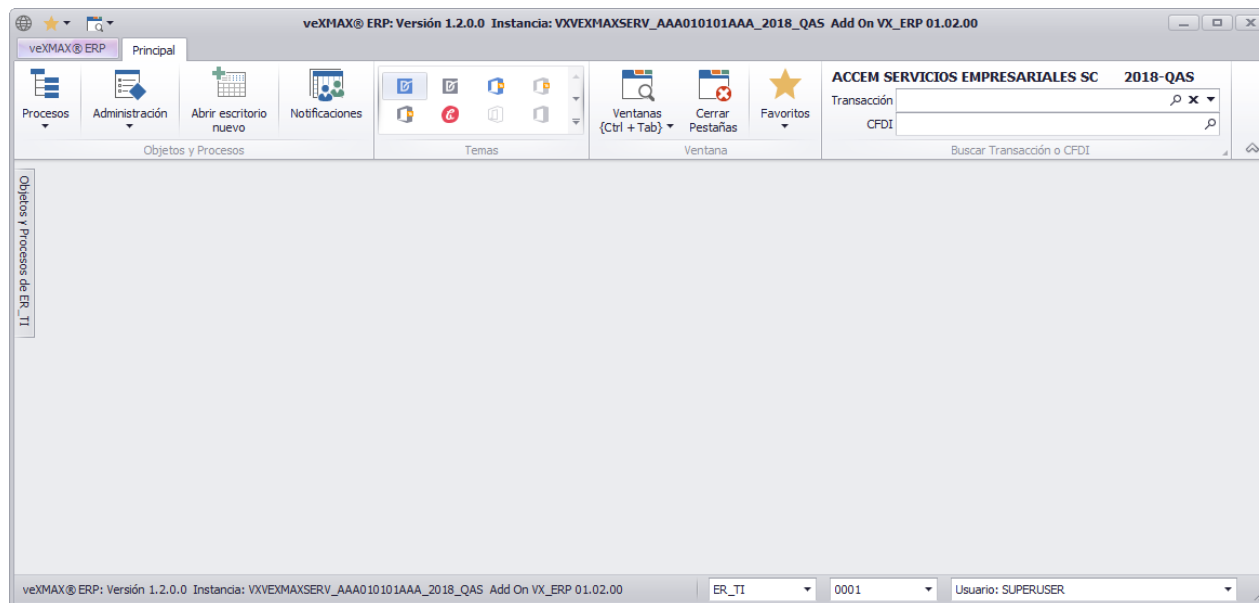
veXMAX® ERP: Versión 1.2.0.0 Instancia: VXVEXMAXSERV_AAA010101AAA_2018_QAS Add On VX_ERP 01.02.00

veXMAX® ERP
Principal

Procesos
Administración
Abrir escritorio nuevo
Notificaciones
Objetos y Procesos

Temas

Ventanas {Ctrl + Tab}
Cerrar Pestañas
Favoritos
Ventana

ACCEM SERVICIOS EMPRESARIALES SC 2018-QAS
Transacción
CFDI
Buscar Transacción o CFDI

Objetos y Procesos de ER_TI

veXMAX® ERP: Versión 1.2.0.0 Instancia: VXVEXMAXSERV_AAA010101AAA_2018_QAS Add On VX_ERP 01.02.00
ER_TI
0001
Usuario: SUPERUSER